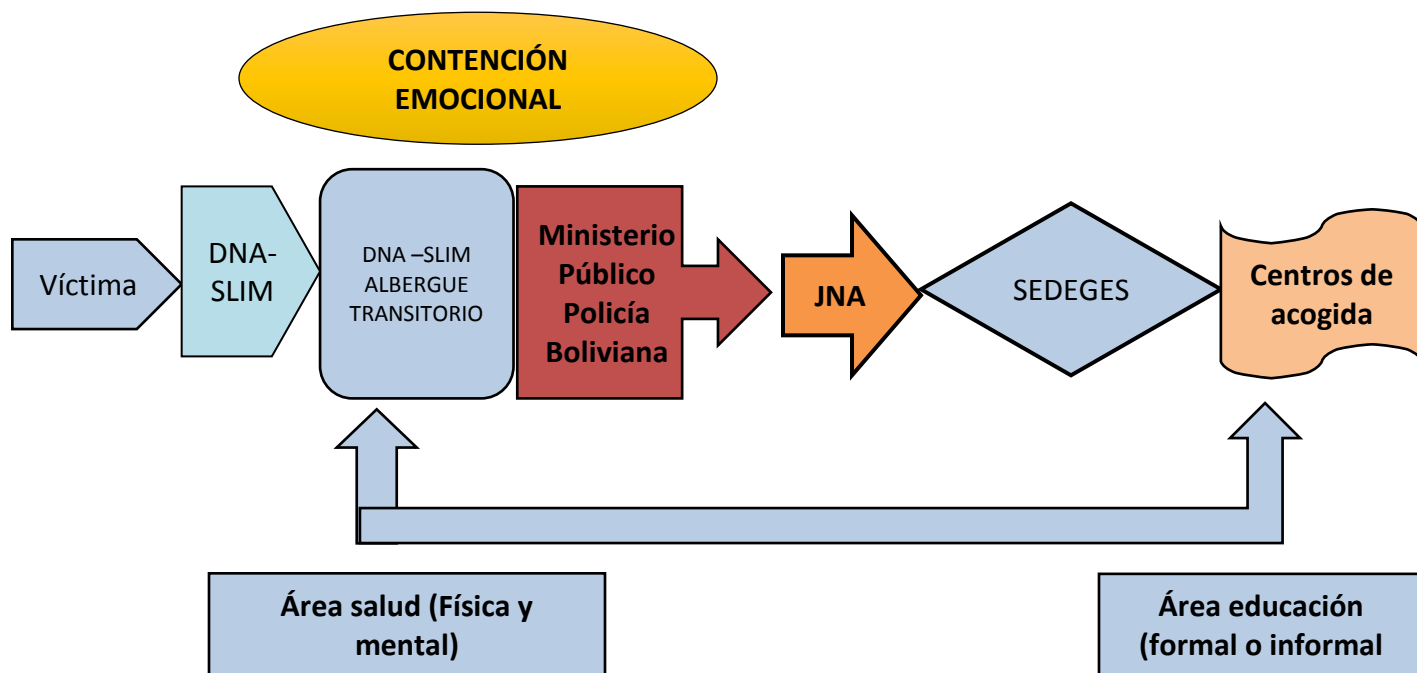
CONTENCIÓN EMOCIONAL

Víctima

DNA-SLIM

DNA –SLIM ALBERGUE TRANSITORIO

Ministerio Público Policía Boliviana

JNA

SEDEGES

Centros de acogida

Área salud (Física y mental)

Área educación (formal o informal